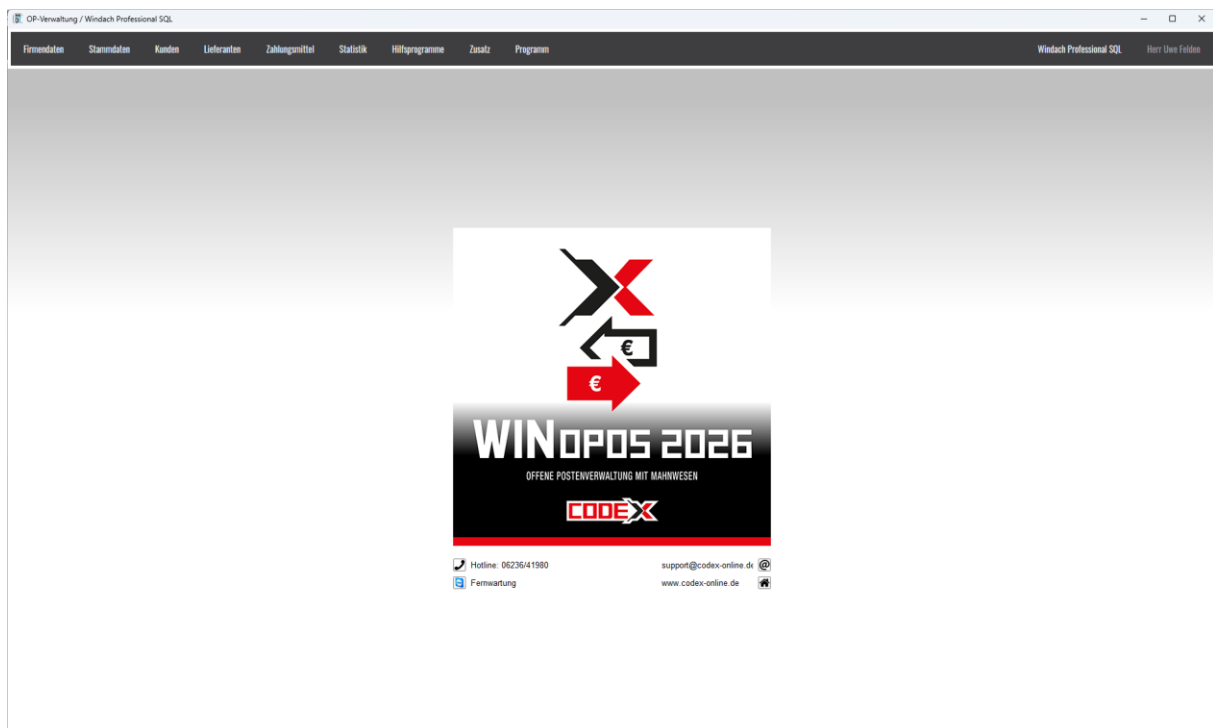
OP-Verwaltung / Windach Professional SQL

Firmendaten Stammdaten Kunden Lieferanten Zahlungsmittel Statistik Hilfsprogramme Zusatz Programm

Windach Professional SQL Herr Uwe Felden

€

€

WINOPOS 2026

OFFENE POSTENVERWALTUNG MIT MAHNWESEN

CODEX

Hotline: 06236/41980

support@codex-online.de

Fernwartung

www.codex-online.de